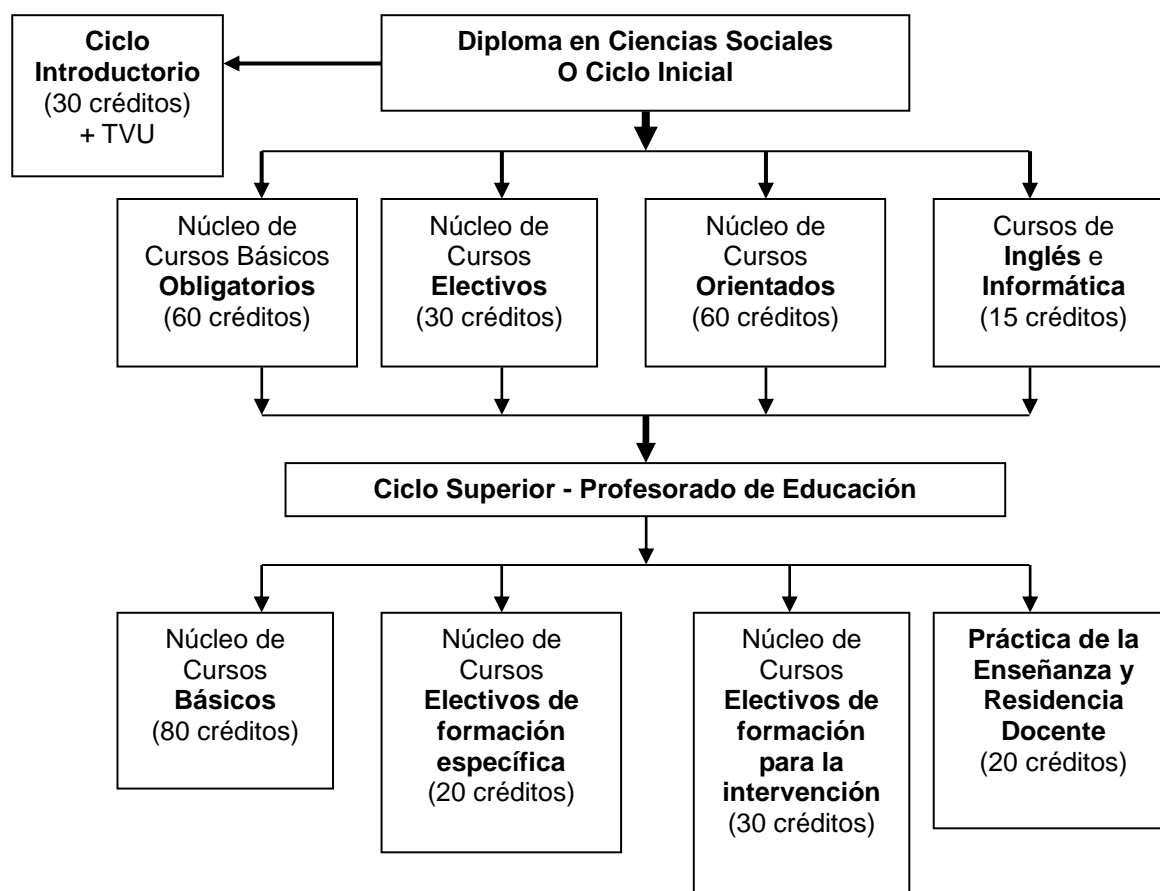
Diploma en Ciencias Sociales
O Ciclo Inicial

Ciclo Introductorio
(30 créditos)
+ TVU

Núcleo de Cursos Básicos Obligatorios
(60 créditos)

Núcleo de Cursos Electivos
(30 créditos)

Núcleo de Cursos Orientados
(60 créditos)

Cursos de Inglés e Informática
(15 créditos)

Ciclo Superior - Profesorado de Educación

Núcleo de Cursos Básicos
(80 créditos)

Núcleo de Cursos Electivos de formación específica
(20 créditos)

Núcleo de Cursos Electivos de formación para la intervención
(30 créditos)

Práctica de la Enseñanza y Residencia Docente
(20 créditos)